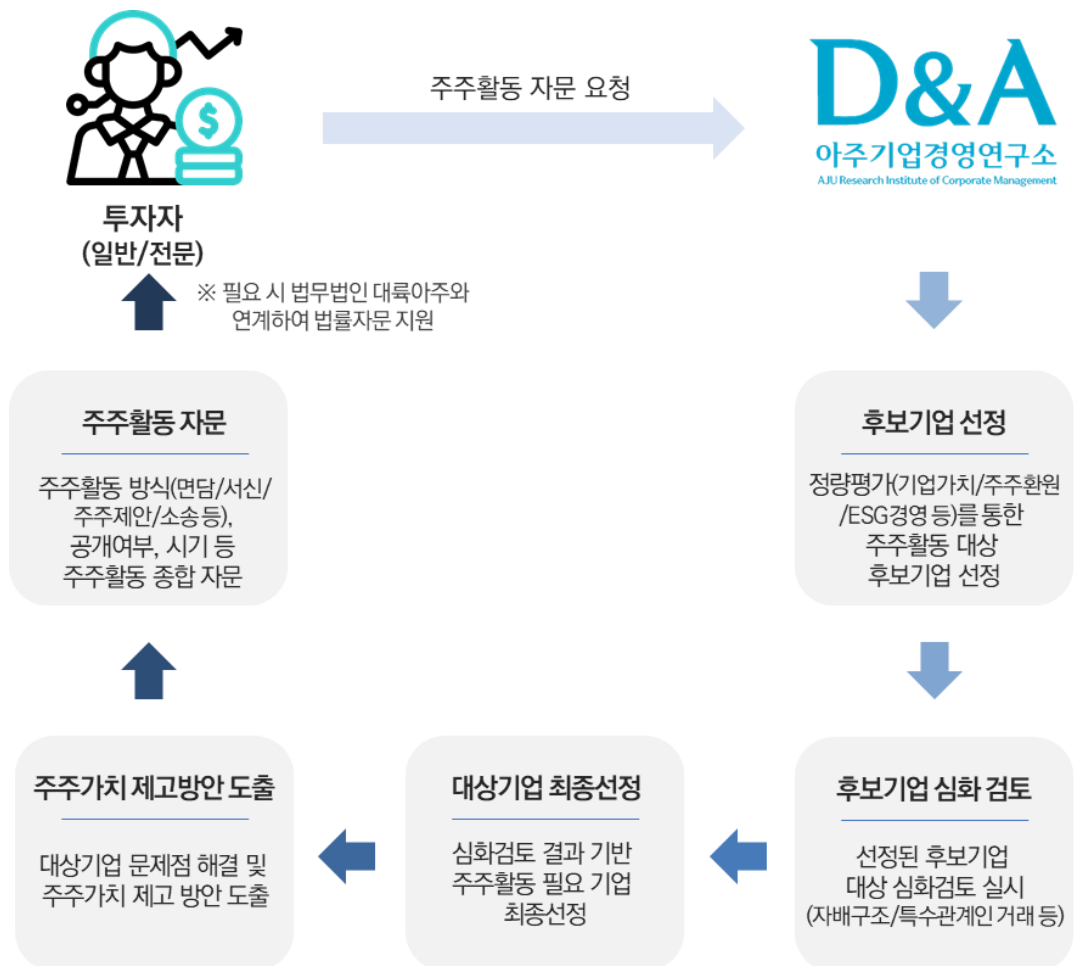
투자자
(일반/전문)

주주활동 자문 요청

D&A
아주기업경영연구소
AJU Research Institute of Corporate Management

※ 필요 시 법무법인 대륙아주와 연계하여 법률자문 지원

후보기업 선정

정량평가(기업가치/주주환원/ESG경영 등)를 통한 주주활동 대상 후보기업 선정

주주활동 자문

주주활동 방식(면담/서신/주주제안/소송등), 공개여부, 시기 등 주주활동 종합 자문

후보기업 심화 검토

선정된 후보기업 대상 심화검토 실시 (자배구조/특수관계인 거래 등)

대상기업 최종선정

심화검토 결과 기반 주주활동 필요 기업 최종선정

주주가치 제고방안 도출

대상기업 문제점 해결 및 주주가치 제고 방안 도출